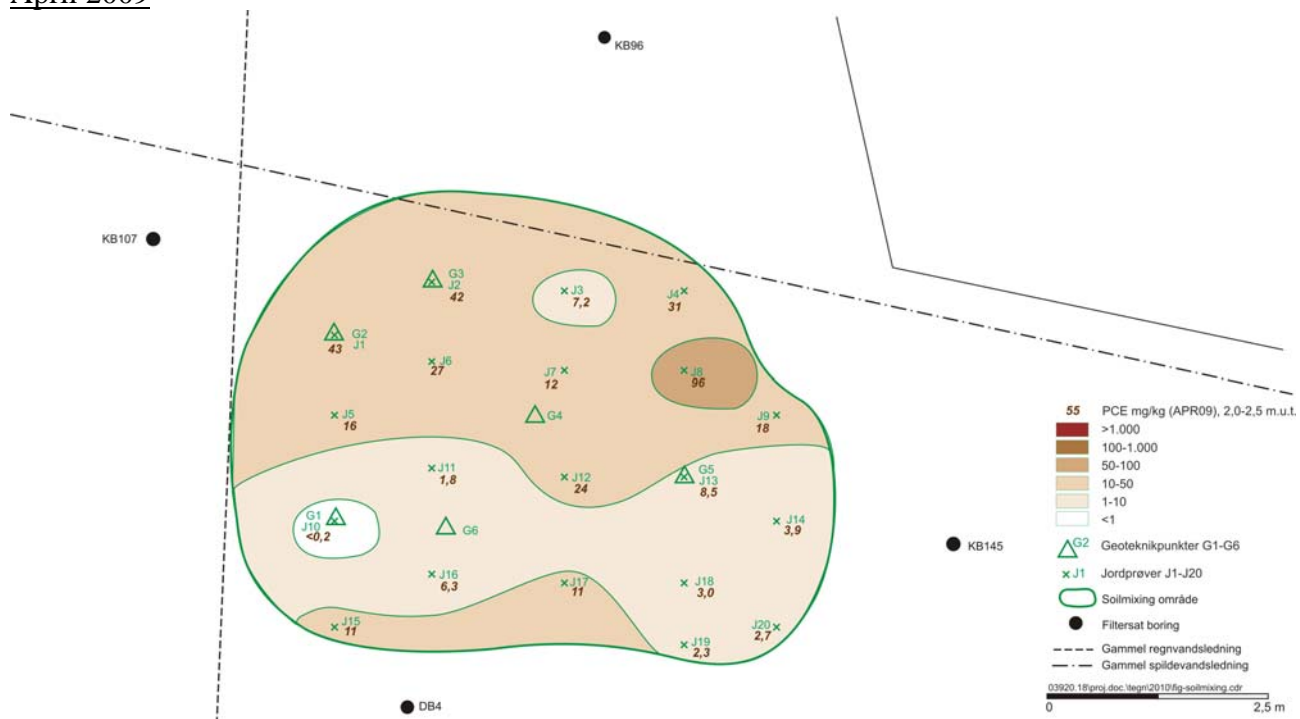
April 2009

KB96

KB107

G3
J2
42

J3
7,2

J4
31

G2
J1
43

J6
27

J7
12

J8
96

J5
16

G4

J9
18

55 PCE mg/kg (APR09), 2,0-2,5 m.u.t.
>1.000
100-1.000
50-100
10-50
1-10
<1

J11
1,8

J12
24

G5
J13
8,5

G1
J10
<0,2

G6

J14
3,9

KB145

G2 Geoteknikpunkter G1-G6

J1 Jordprøver J1-J20

J16
6,3

J17
11

J18
3,0

Soilmixing område

J15
11

J20
2,7

Filtersat boring

J19
2,3

Gammel regnvandsledning
Gammel spildevandsledning

03920.18\proj.doc.\tegn\2010\fig-soilmixing.cdr

0
2,5 m

DB4